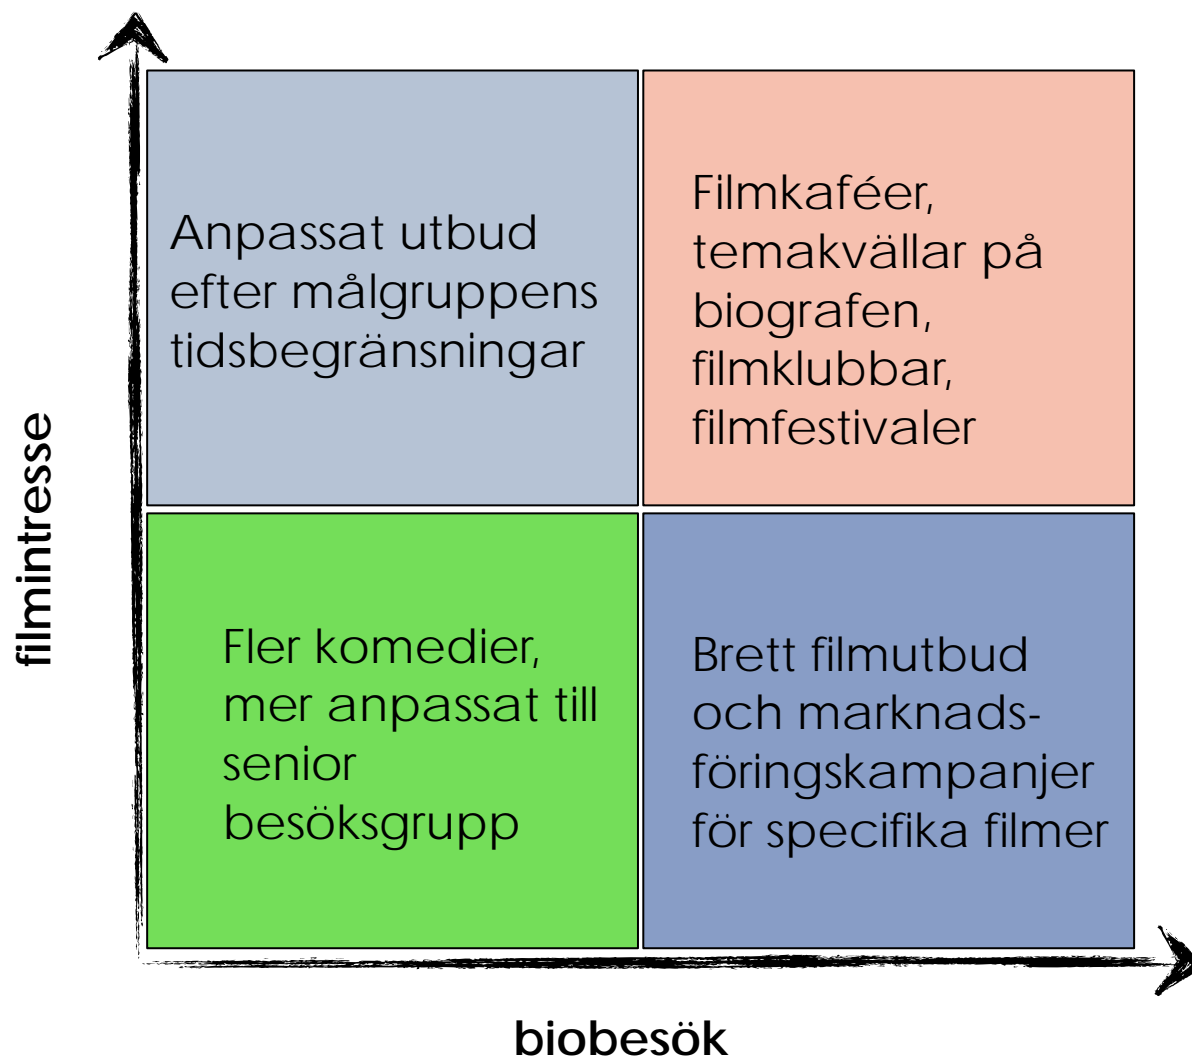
filmintresse

Anpassat utbud efter målgruppens tidsbegränsningar

Filmkaféer, temakvällar på biografen, filmklubbar, filmfestivaler

Fler komedier, mer anpassat till senior besöksgrupp

Brett filmutbud och marknadsföringskampanjer för specifika filmer

biobesök